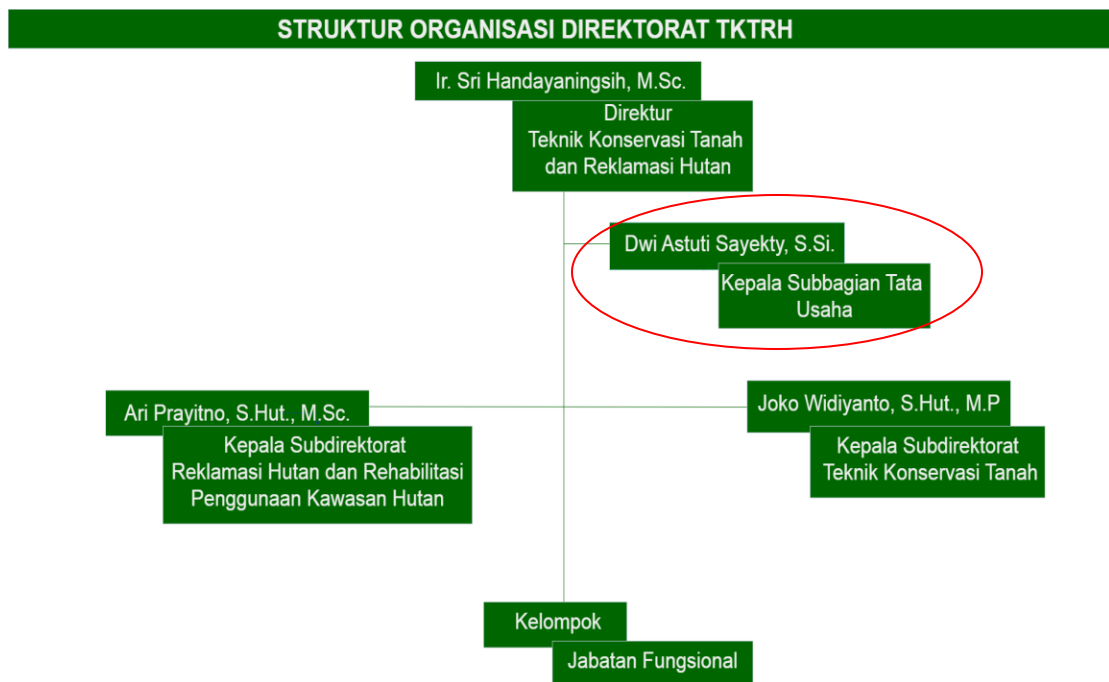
STRUKTUR ORGANISASI DIREKTORAT TKTRH

Ir. Sri Handayaningsih, M.Sc.

Direktur
Teknik Konservasi Tanah
dan Reklamasi Hutan

Dwi Astuti Sayekty, S.Si.

Kepala Subbagian Tata Usaha

Ari Prayitno, S.Hut., M.Sc.

Kepala Subdirektorat
Reklamasi Hutan dan Rehabilitasi
Penggunaan Kawasan Hutan

Joko Widiyanto, S.Hut., M.P

Kepala Subdirektorat
Teknik Konservasi Tanah

Kelompok

Jabatan Fungsional